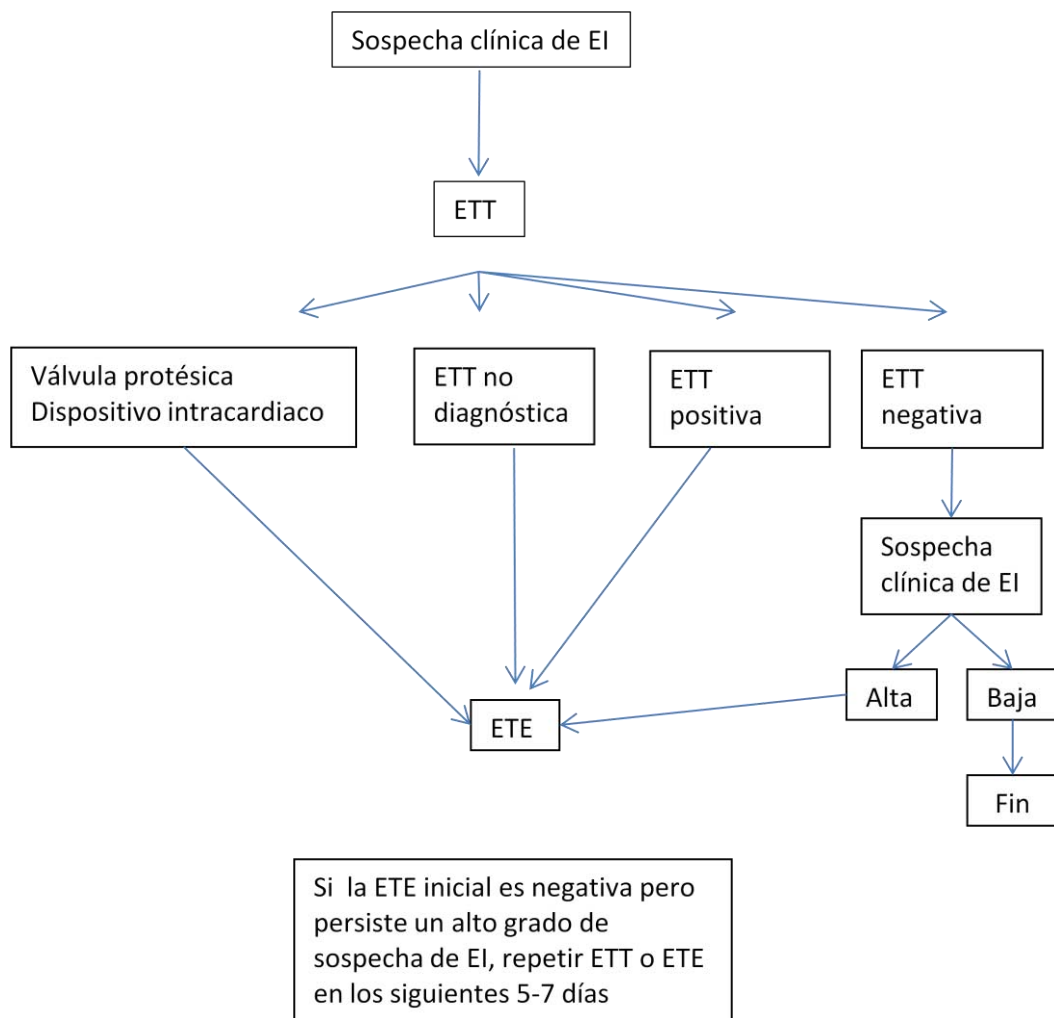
Sospecha clínica de EI

ETT

Válvula protésica
Dispositivo intracardiaco

ETT no diagnóstica

ETT positiva

ETT negativa

Sospecha clínica de EI

Alta

Baja

ETE

Fin

Si la ETE inicial es negativa pero persiste un alto grado de sospecha de EI, repetir ETT o ETE en los siguientes 5-7 días